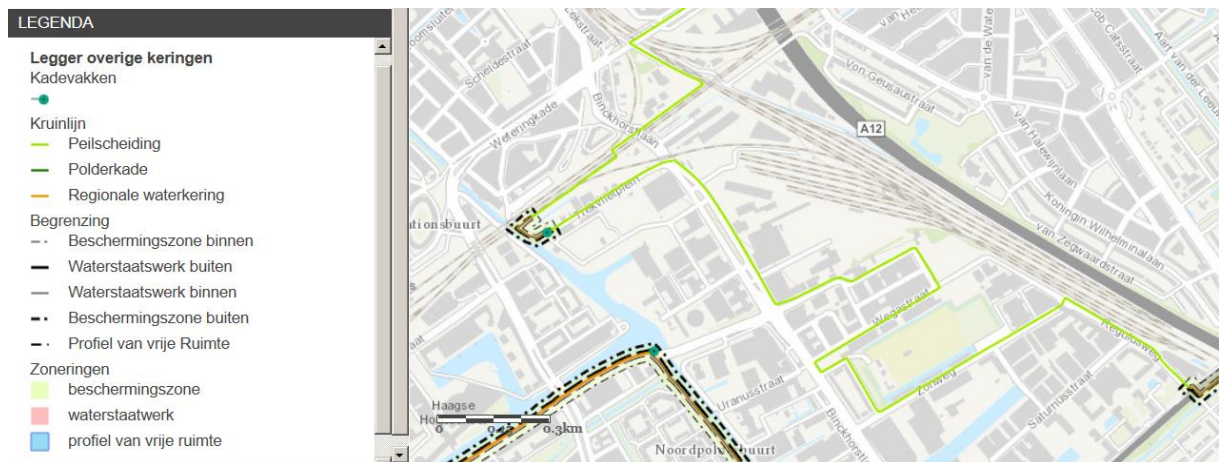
LEGENDA

Legger overige keringen
Kadevakken

Kruinlijn
Peilscheiding
Polderkade
Regionale waterkering
Begrenzing
Beschermingszone binnen
Waterstaatswerk buiten
Waterstaatswerk binnen
Beschermingszone buiten
Profiel van vrije Ruimte
Zoneringen
beschermingszone
waterstaatwerk
profiel van vrije ruimte

Scheldestraat
Lekstraat
Binckhorstlaan
Weteringkade
Von Geusaustraat
van de Wate
Cats straat
Aart Van der Leeuw
A12
van Halewijnlaan
Koningin Wilhelminalaan
van Zegwaardstraat
Trekvlietplein
ationsbuurt
Wegastraat
Regulusweg
Zonweg
Uranusstraat
Binckhorst
Saturnusstraat
Haagse
Ho
0
0.3km
Noordpol buurt